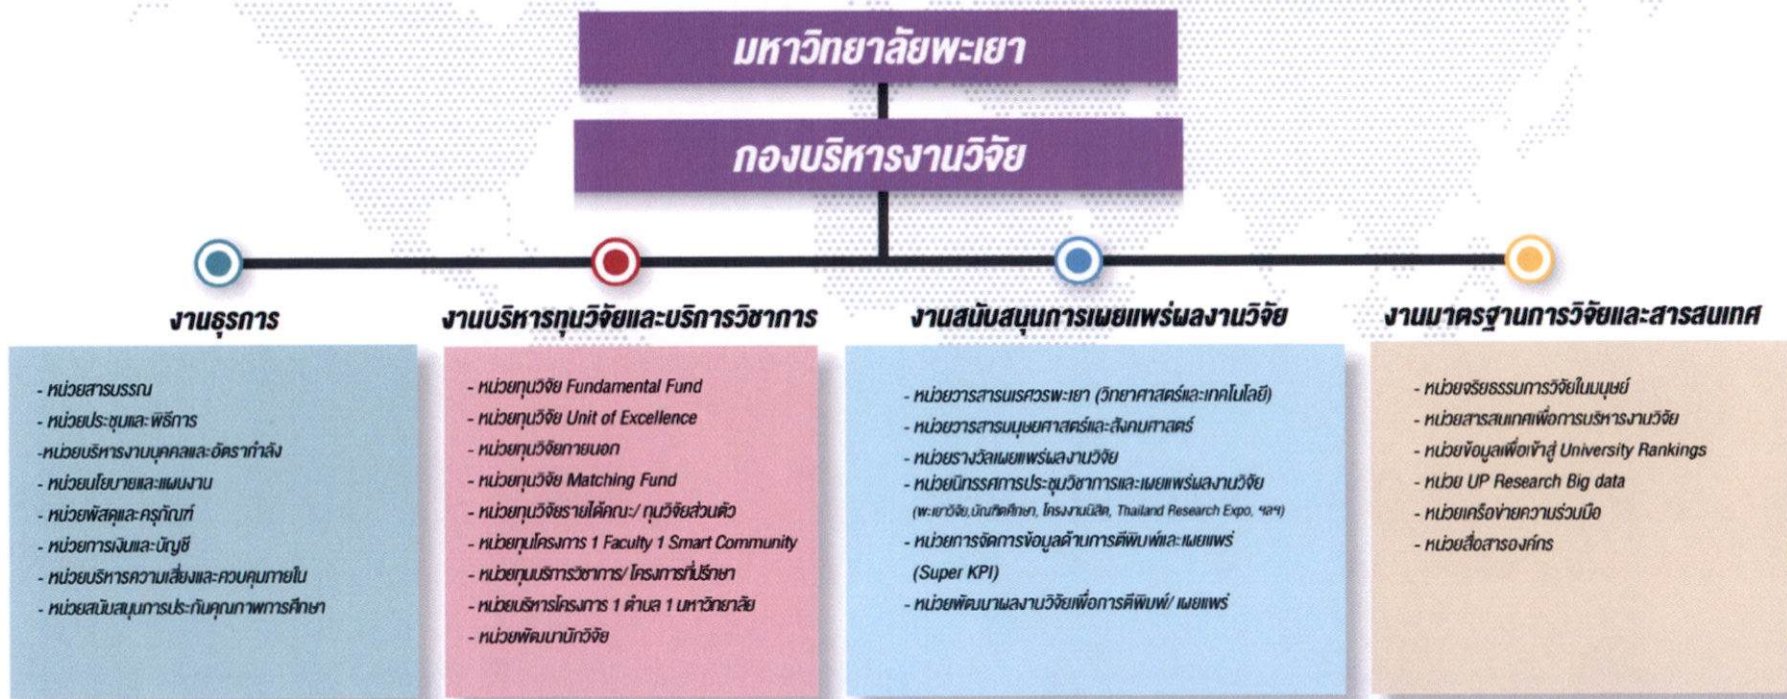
มหาวิทยาลัยพะเยา

กองบริหารงานวิจัย

งานธุรการ

- หน่วยสารบรรณ
- หน่วยประชุมและพิธีการ
-หน่วยบริหารงานบุคคลและอัตรากำลัง
- หน่วยนโยบายและแผนงาน
- หน่วยพัสดุและครุภัณฑ์
- หน่วยการเงินและบัญชี
- หน่วยบริหารความเสี่ยงและควบคุมภายใน
- หน่วยสนับสนุนการประกันคุณภาพการศึกษา

งานบริหารทุนวิจัยและบริการวิชาการ

- หน่วยทุนวิจัย Fundamental Fund
- หน่วยทุนวิจัย Unit of Excellence
- หน่วยทุนวิจัยภายนอก
- หน่วยทุนวิจัย Matching Fund
- หน่วยทุนวิจัยรายได้คณะ/ ทุนวิจัยส่วนตัว
- หน่วยทุนโครงการ 1 Faculty 1 Smart Community
- หน่วยทุนบริการวิชาการ/ โครงการที่ปรึกษา
- หน่วยบริหารโครงการ 1 ตำบล 1 มหาวิทยาลัย
- หน่วยพัฒนานักวิจัย

งานสนับสนุนการเผยแพร่ผลงานวิจัย

- หน่วยวารสารนเรศวรพะเยา (วิทยาศาสตร์และเทคโนโลยี)
- หน่วยวารสารมนุษยศาสตร์และสังคมศาสตร์
- หน่วยรางวัลเผยแพร่ผลงานวิจัย
- หน่วยนิทรรศการประชุมวิชาการและเผยแพร่ผลงานวิจัย (พะเยาวิจัย,บัณฑิตศึกษา, โครงงานนิสิต, Thailand Research Expo, ฯลฯ)
- หน่วยการจัดการข้อมูลด้านการตีพิมพ์และเผยแพร่ (Super KPI)
- หน่วยพัฒนาผลงานวิจัยเพื่อการตีพิมพ์/ เผยแพร่

งานมาตรฐานการวิจัยและสารสนเทศ

- หน่วยจริยธรรมการวิจัยในมนุษย์
- หน่วยสารสนเทศเพื่อการบริหารงานวิจัย
- หน่วยข้อมูลเพื่อเข้าสู่ University Rankings
- หน่วย UP Research Big data
- หน่วยเครือข่ายความร่วมมือ
- หน่วยสื่อสารองค์กร